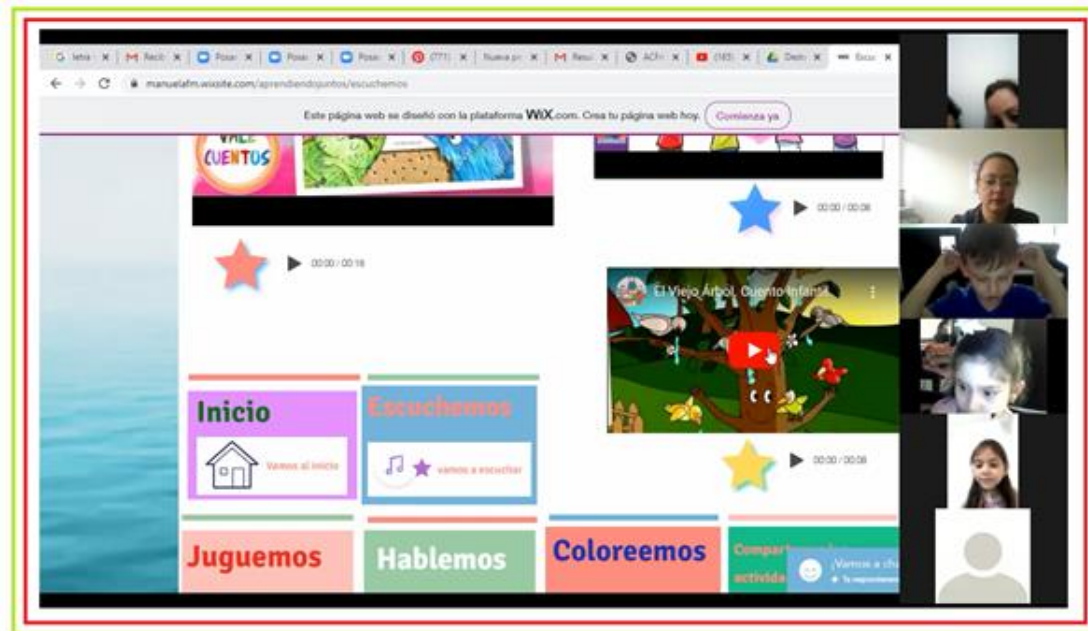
G letra | M Recib | Posa | Posa | Posa | (771) | Nueva pe | M Resu | ACF | (165) | Dem | Escu

manuelafm.wixsite.com/aprendiendojuntos/escuchemos

Este página web se diseñó con la plataforma WIX.com. Crea tu página web hoy. Comienza ya

VALE CUENTOS

00:00 / 00:06

00:00 / 00:16

El Viejo Árbol, Cuento Infantil

Inicio

Vamos al inicio

Escuchemos

vamos a escuchar

00:00 / 00:08

Juguemos

Hablemos

Coloreemos

Compart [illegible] actívida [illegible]

¡Vamos a ch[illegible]